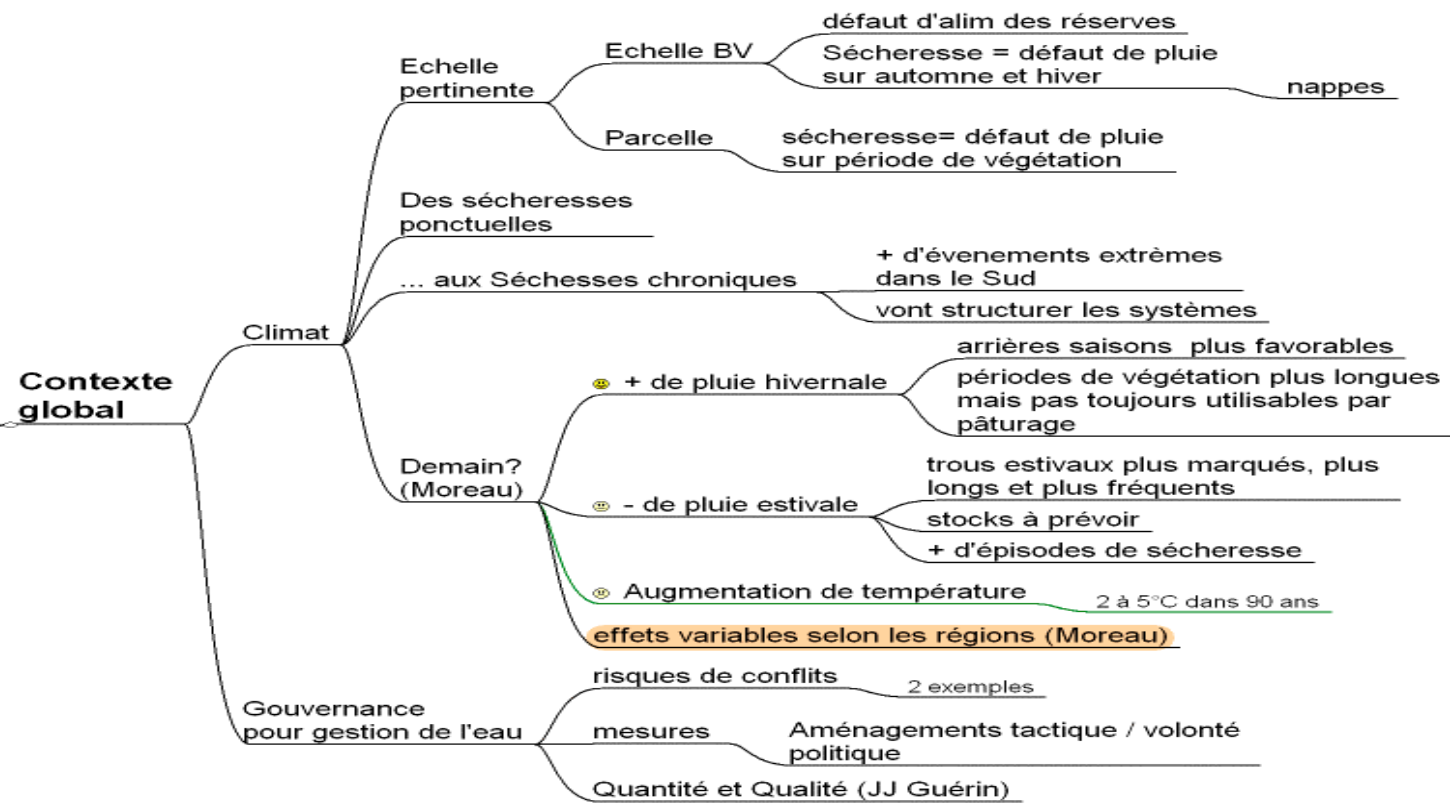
Contexte global

Climat

Echelle pertinente

Echelle BV

défaut d'alim des réserves

Sécheresse = défaut de pluie sur automne et hiver

nappes

Parcelle

sécheresse= défaut de pluie sur période de végétation

Des sécheresses ponctuelles

… aux Séchesses chroniques

+ d'évenements extrèmes dans le Sud

vont structurer les systèmes

Demain? (Moreau)

+ de pluie hivernale

arrières saisons plus favorables

périodes de végétation plus longues mais pas toujours utilisables par pâturage

- de pluie estivale

trous estivaux plus marqués, plus longs et plus fréquents

stocks à prévoir

+ d'épisodes de sécheresse

Augmentation de température

2 à 5°C dans 90 ans

effets variables selon les régions (Moreau)

Gouvernance pour gestion de l'eau

risques de conflits

2 exemples

mesures

Aménagements tactique / volonté politique

Quantité et Qualité (JJ Guérin)